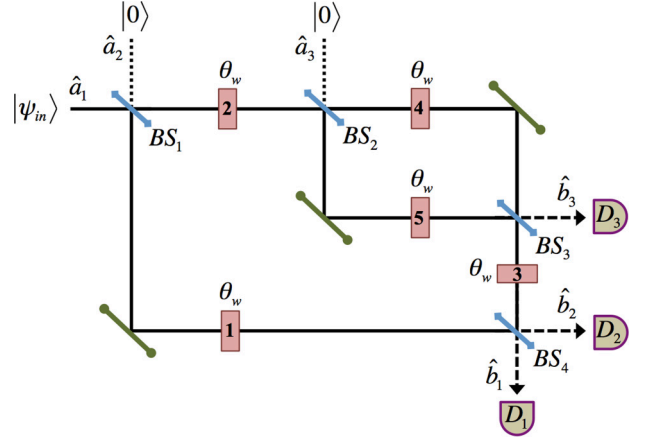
$|0\rangle$
$|0\rangle$
$\hat{a}_2$
$\hat{a}_3$
$\theta_w$
$\theta_w$
$|\psi_{in}\rangle$
$\hat{a}_1$
2
4
$BS_1$
$BS_2$
$\theta_w$
$\hat{b}_3$
5
$D_3$
$BS_3$
$\theta_w$
3
$\theta_w$
$\hat{b}_2$
1
$D_2$
$BS_4$
$\hat{b}_1$
$D_1$